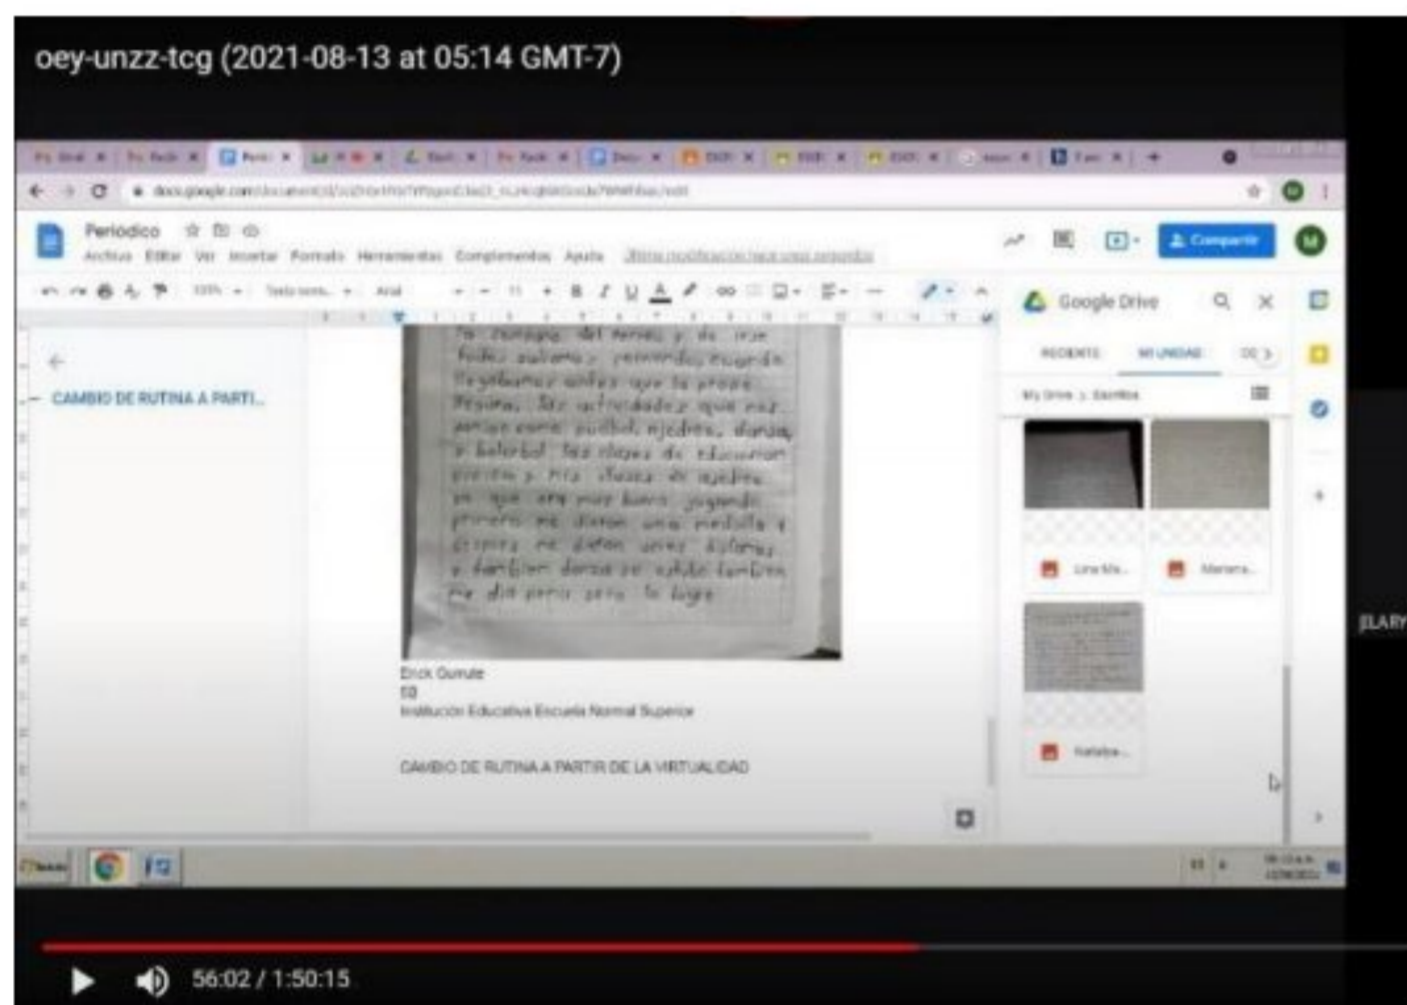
oey-unzz-tcg (2021-08-13 at 05:14 GMT-7)

docs.google.com/document/d/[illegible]

Periodico
Archivo Editar Ver Insertar Formato Herramientas Complementos Ayuda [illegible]

Compartir

100% Texto norm... Arial 11

CAMBIO DE RUTINA A PARTI...

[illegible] del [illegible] y de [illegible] todos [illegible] recuerdo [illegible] Regina. las actividades que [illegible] como futbol, ajedrez, danza, y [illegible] las clases de educacion fisica y mis clases de ajedrez en que era muy bueno jugando primero me dieron una medalla y despues me dieron unos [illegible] y tambien danza se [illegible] tambien me dio pena pero lo logre

Erick Gurrute
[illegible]
Institucion Educativa Escuela Normal Superior

CAMBIO DE RUTINA A PARTIR DE LA VIRTUALIDAD

Google Drive
RECIENTE MI UNIDAD
My Drive > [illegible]
Lina Ma...
Mariana...
Natalia...

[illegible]LARY

56:02 / 1:50:15